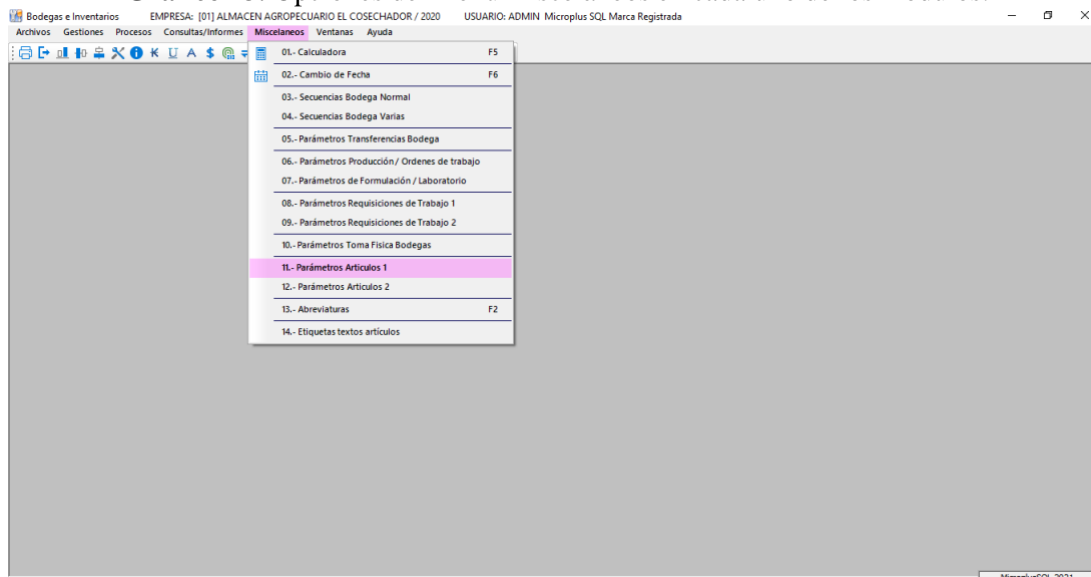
Bodegas e Inventarios EMPRESA: [01] ALMACEN AGROPECUARIO EL COSECHADOR / 2020 USUARIO: ADMIN Microplus SQL Marca Registrada

Archivos Gestiones Procesos Consultas/Informes Miscelaneos Ventanas Ayuda

01.- Calculadora F5
02.- Cambio de Fecha F6
03.- Secuencias Bodega Normal
04.- Secuencias Bodega Varias
05.- Parámetros Transferencias Bodega
06.- Parámetros Producción / Ordenes de trabajo
07.- Parámetros de Formulación / Laboratorio
08.- Parámetros Requisiciones de Trabajo 1
09.- Parámetros Requisiciones de Trabajo 2
10.- Parámetros Toma Física Bodegas
11.- Parámetros Articulos 1
12.- Parámetros Articulos 2
13.- Abreviaturas F2
14.- Etiquetas textos artículos

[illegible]